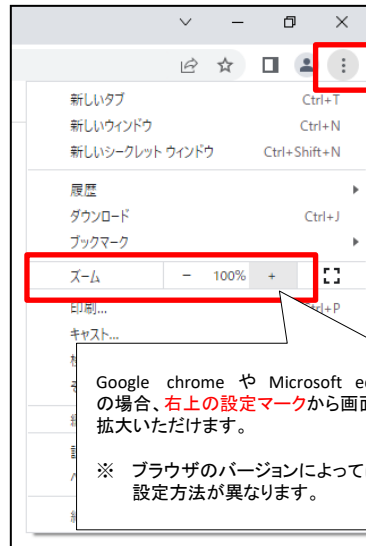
新しいタブ Ctrl+T
新しいウィンドウ Ctrl+N
新しいシークレット ウィンドウ Ctrl+Shift+N
履歴
ダウンロード Ctrl+J
ブックマーク
ズーム − 100% +
印刷... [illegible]rl+P
キャスト...

Google chrome や Microsoft e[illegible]の場合、右上の設定マークから画面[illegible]拡大いただけます。

※ ブラウザのバージョンによって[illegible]設定方法が異なります。